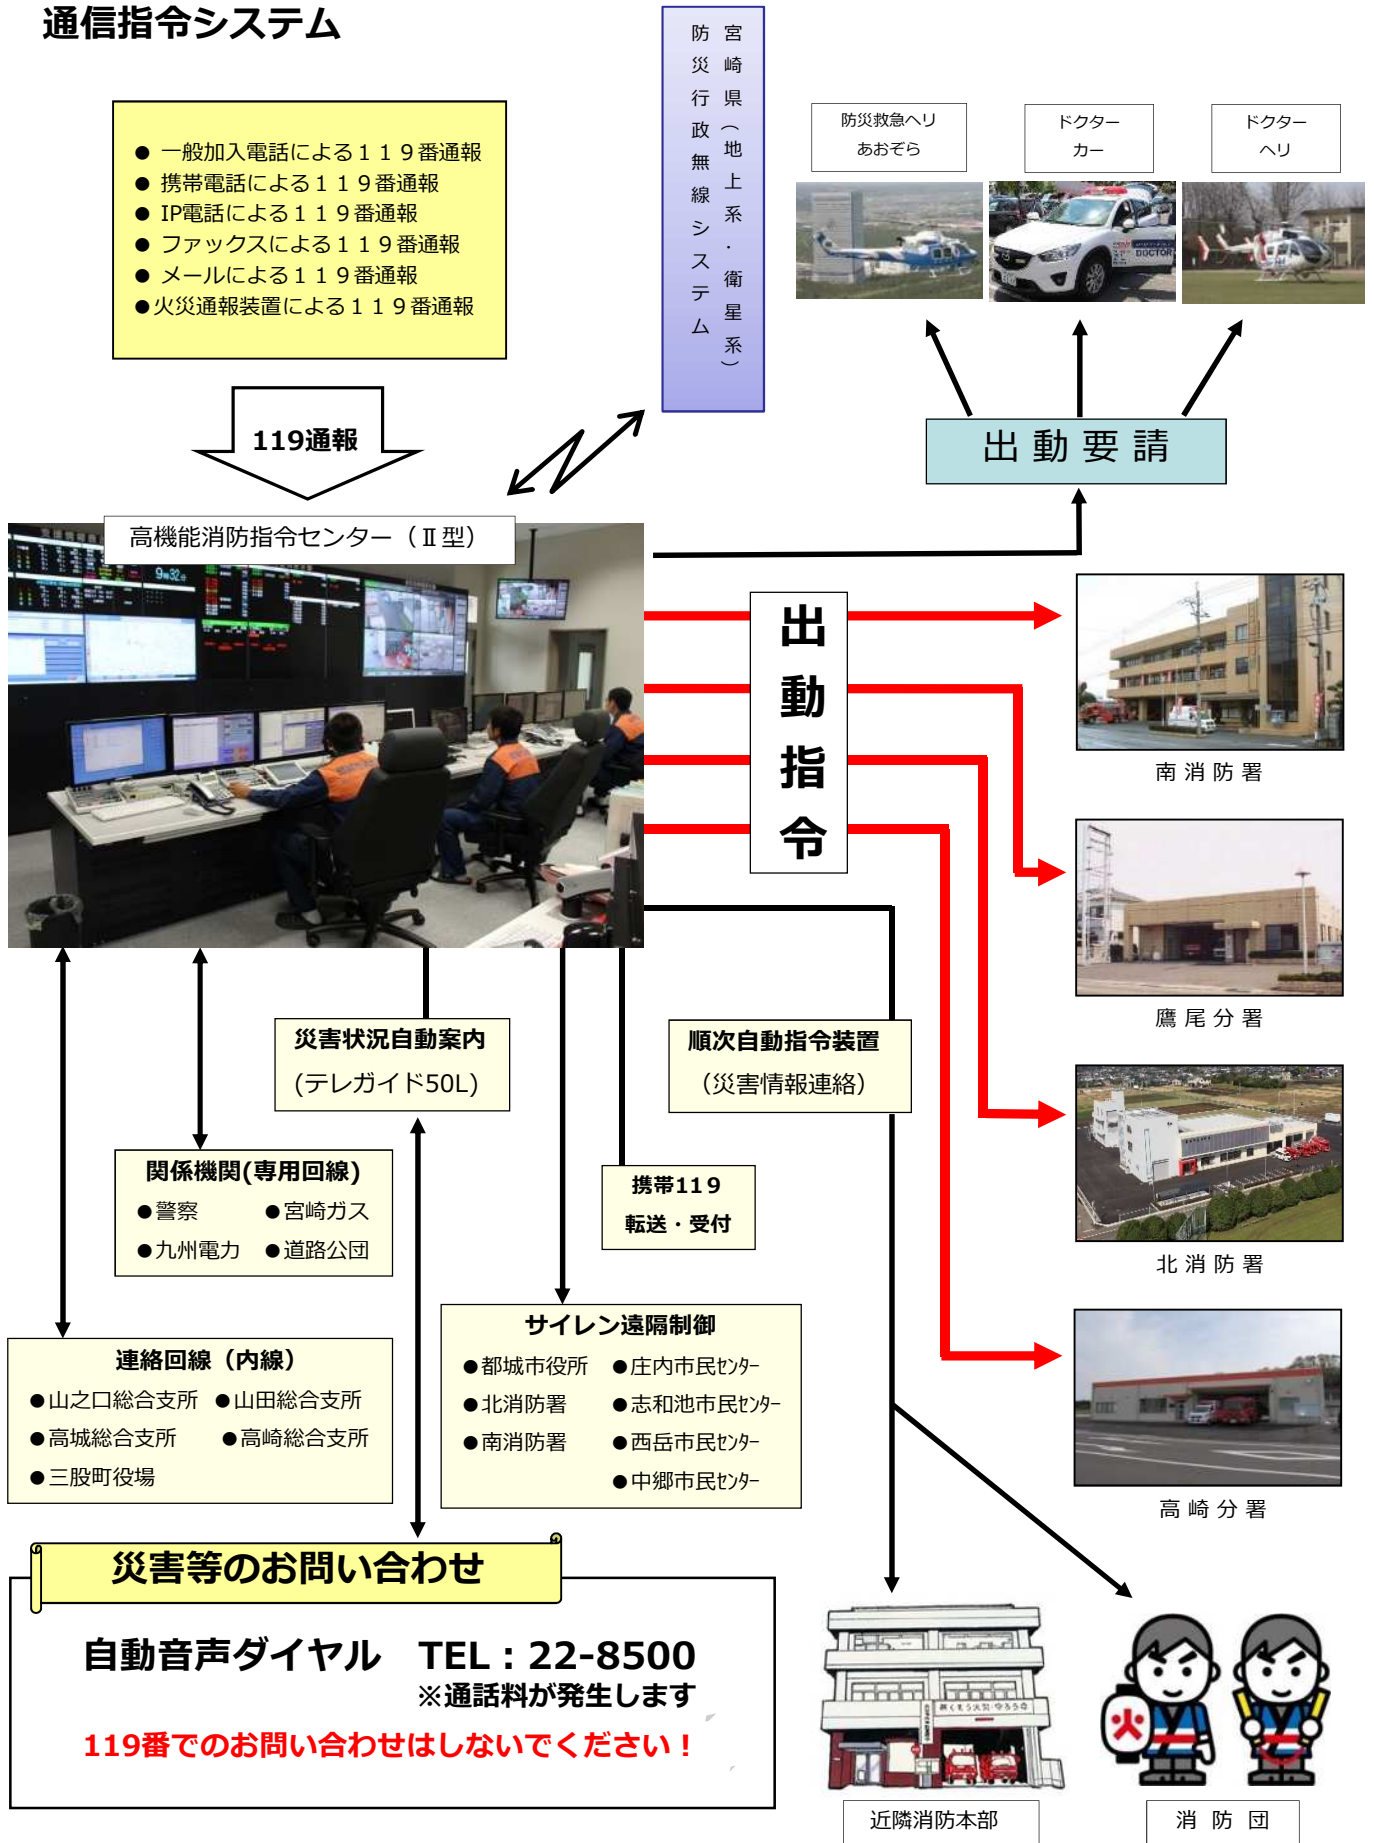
通信指令システム

● 一般加入電話による１１９番通報
● 携帯電話による１１９番通報
● IP電話による１１９番通報
● ファックスによる１１９番通報
● メールによる１１９番通報
●火災通報装置による１１９番通報

119通報

宮崎県（地上系・衛星系）
防災行政無線システム

防災救急ヘリ あおぞら

ドクターカー

ドクターヘリ

出動要請

高機能消防指令センター（Ⅱ型）

出動指令

南消防署

鷹尾分署

北消防署

高崎分署

災害状況自動案内
(テレガイド50L)

順次自動指令装置
（災害情報連絡）

関係機関(専用回線)
●警察 ●宮崎ガス
●九州電力 ●道路公団

携帯119
転送・受付

連絡回線（内線）
●山之口総合支所 ●山田総合支所
●高城総合支所 ●高崎総合支所
●三股町役場

サイレン遠隔制御
●都城市役所 ●庄内市民ｾﾝﾀｰ
●北消防署 ●志和池市民ｾﾝﾀｰ
●南消防署 ●西岳市民ｾﾝﾀｰ
●中郷市民ｾﾝﾀｰ

災害等のお問い合わせ

自動音声ダイヤル TEL：22-8500
※通話料が発生します
119番でのお問い合わせはしないでください！

近隣消防本部

消防団